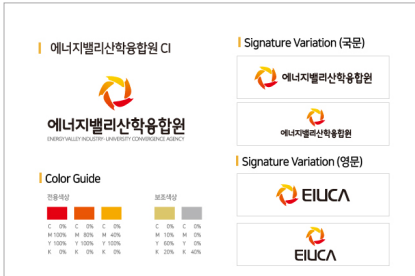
에너지밸리산학융합원 CI

에너지밸리산학융합원
ENERGY VALLEY INDUSTRY · UNIVERSITY CONVERGENCE AGENCY

Color Guide

전용색상

C 0% M 100% Y 100% K 0%

C 0% M 80% Y 100% K 0%

C 0% M 40% Y 100% K 0%

보조색상

C 0% M 10% Y 60% K 20%

C 0% M 0% Y 0% K 40%

Signature Variation (국문)

에너지밸리산학융합원

에너지밸리산학융합원

Signature Variation (영문)

EILICA

EILICA